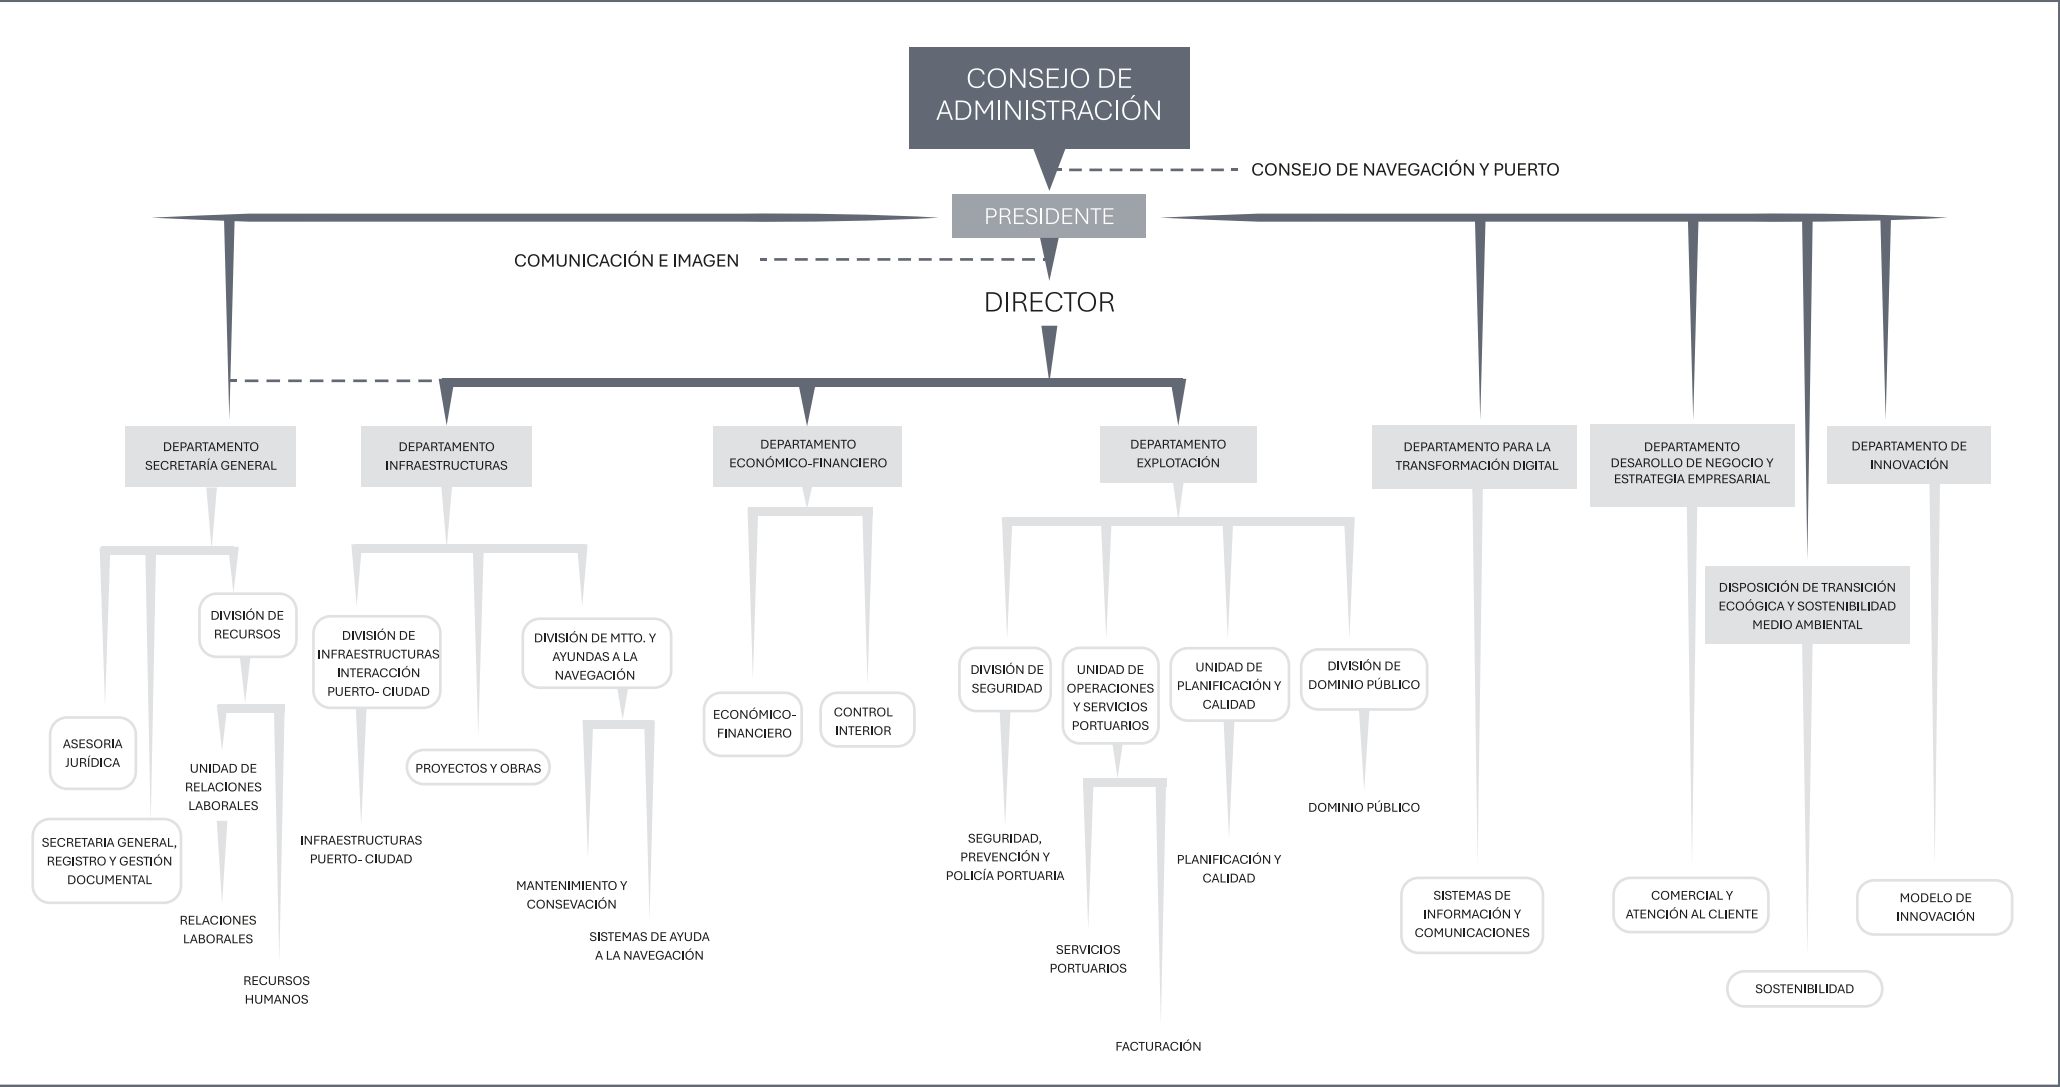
CONSEJO DE ADMINISTRACIÓN

CONSEJO DE NAVEGACIÓN Y PUERTO

PRESIDENTE

COMUNICACIÓN E IMAGEN

DIRECTOR

DEPARTAMENTO SECRETARÍA GENERAL

DEPARTAMENTO INFRAESTRUCTURAS

DEPARTAMENTO ECONÓMICO-FINANCIERO

DEPARTAMENTO EXPLOTACIÓN

DEPARTAMENTO PARA LA TRANSFORMACIÓN DIGITAL

DEPARTAMENTO DESARROLLO DE NEGOCIO Y ESTRATEGIA EMPRESARIAL

DEPARTAMENTO DE INNOVACIÓN

DIVISIÓN DE RECURSOS

ASESORIA JURÍDICA

SECRETARIA GENERAL, REGISTRO Y GESTIÓN DOCUMENTAL

UNIDAD DE RELACIONES LABORALES

RELACIONES LABORALES

RECURSOS HUMANOS

DIVISIÓN DE INFRAESTRUCTURAS INTERACCIÓN PUERTO- CIUDAD

INFRAESTRUCTURAS PUERTO- CIUDAD

PROYECTOS Y OBRAS

DIVISIÓN DE MTTO. Y AYUNDAS A LA NAVEGACIÓN

MANTENIMIENTO Y CONSEVACIÓN

SISTEMAS DE AYUDA A LA NAVEGACIÓN

ECONÓMICO-FINANCIERO

CONTROL INTERIOR

DIVISIÓN DE SEGURIDAD

SEGURIDAD, PREVENCIÓN Y POLICÍA PORTUARIA

UNIDAD DE OPERACIONES Y SERVICIOS PORTUARIOS

SERVICIOS PORTUARIOS

FACTURACIÓN

UNIDAD DE PLANIFICACIÓN Y CALIDAD

PLANIFICACIÓN Y CALIDAD

DIVISIÓN DE DOMINIO PÚBLICO

DOMINIO PÚBLICO

SISTEMAS DE INFORMACIÓN Y COMUNICACIONES

COMERCIAL Y ATENCIÓN AL CLIENTE

DISPOSICIÓN DE TRANSICIÓN ECOÓGICA Y SOSTENIBILIDAD MEDIO AMBIENTAL

SOSTENIBILIDAD

MODELO DE INNOVACIÓN